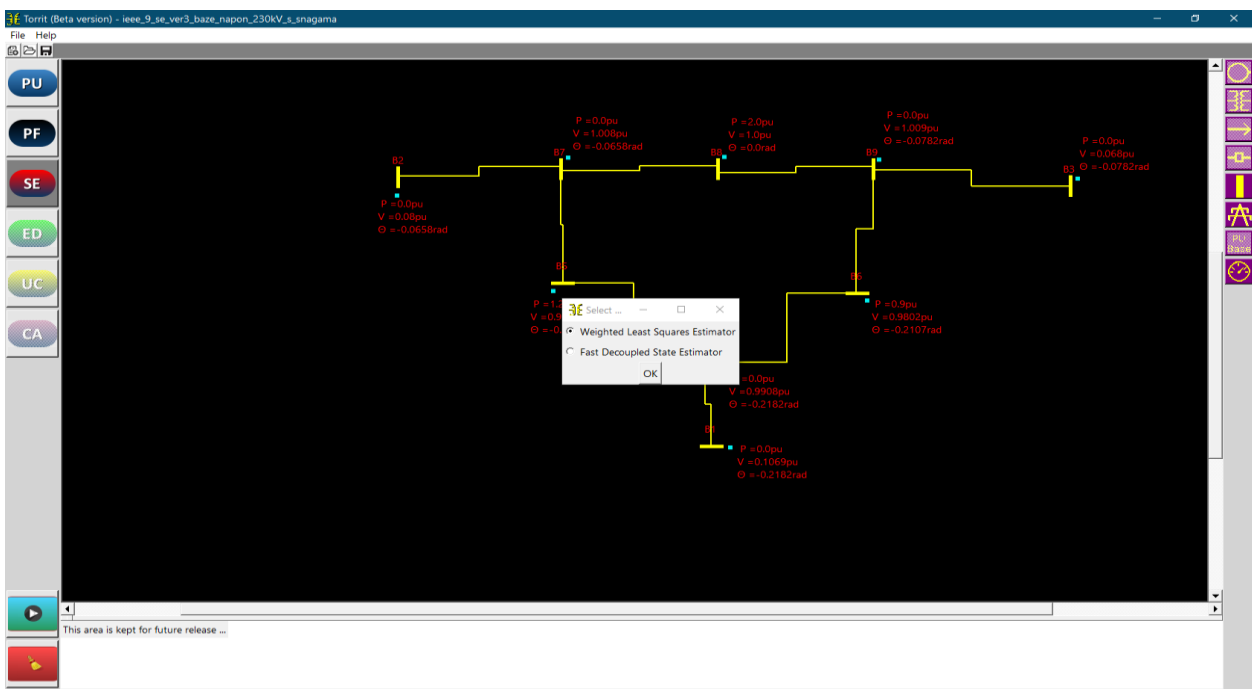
Torrit (Beta version) - ieee_9_se_ver3_baze_napon_230kV_s_snagama

File Help

PU
PF
SE
ED
UC
CA

P =0.0pu
V =1.008pu
Θ =-0.0658rad

P =2.0pu
V =1.0pu
Θ =0.0rad

P =0.0pu
V =1.009pu
Θ =-0.0782rad

P =0.0pu
V =0.068pu
Θ =-0.0782rad

B2
B7
B8
B9
B3

P =0.0pu
V =0.08pu
Θ =-0.0658rad

B5

P =1.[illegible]
V =0.9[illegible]
Θ =-0.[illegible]

Select ...

Weighted Least Squares Estimator

Fast Decoupled State Estimator

OK

B6

P =0.9pu
V =0.9802pu
Θ =-0.2107rad

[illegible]=0.0pu
V =0.9908pu
Θ =-0.2182rad

B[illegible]

P =0.0pu
V =0.1069pu
Θ =-0.2182rad

PU
Baze

This area is kept for future release ...